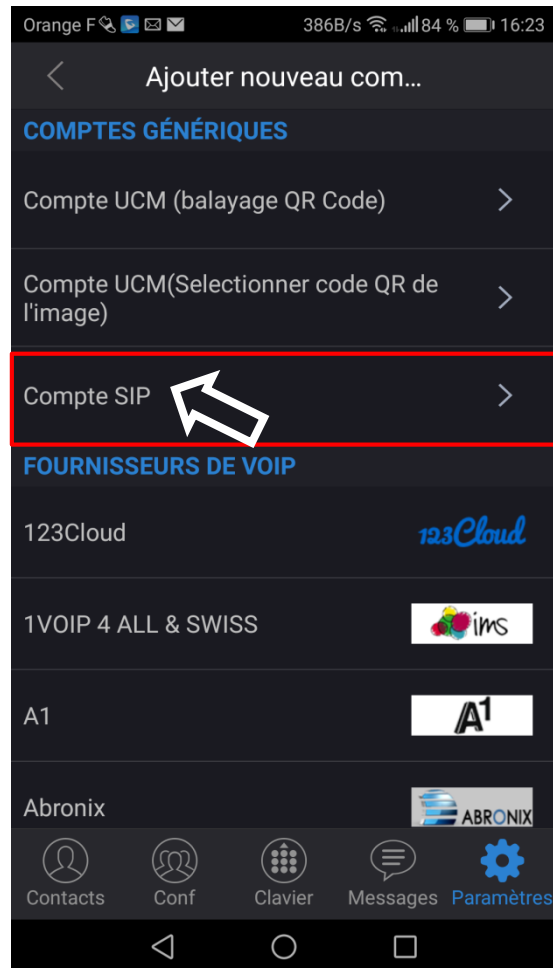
Orange F 386B/s 84 % 16:23

Ajouter nouveau com...

COMPTES GÉNÉRIQUES

Compte UCM (balayage QR Code)

Compte UCM(Selectionner code QR de l'image)

Compte SIP

FOURNISSEURS DE VOIP

123Cloud

123Cloud

1VOIP 4 ALL & SWISS

ims

A1

A1

Abronix

ABRONIX

Contacts Conf Clavier Messages Paramètres